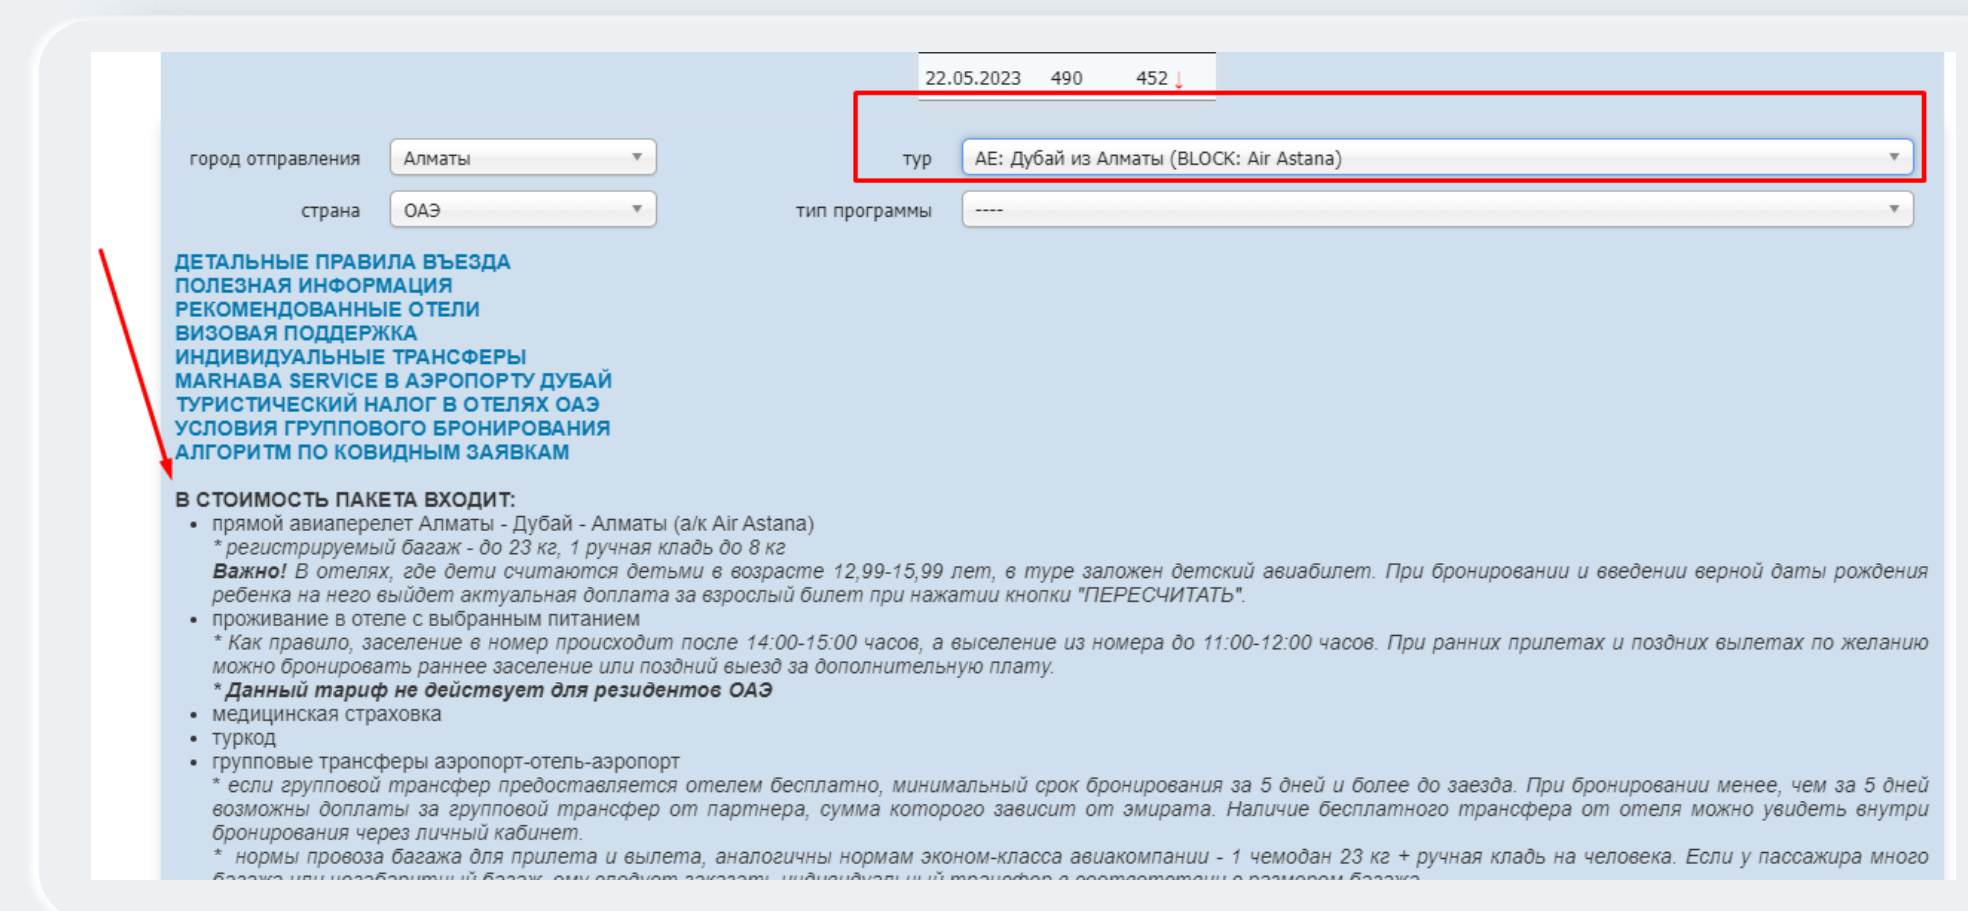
22.05.2023 490 452 ↓

город отправления Алматы

тур AE: Дубай из Алматы (BLOCK: Air Astana)

страна ОАЭ

тип программы ----

ДЕТАЛЬНЫЕ ПРАВИЛА ВЪЕЗДА
ПОЛЕЗНАЯ ИНФОРМАЦИЯ
РЕКОМЕНДОВАННЫЕ ОТЕЛИ
ВИЗОВАЯ ПОДДЕРЖКА
ИНДИВИДУАЛЬНЫЕ ТРАНСФЕРЫ
MARHABA SERVICE В АЭРОПОРТУ ДУБАЙ
ТУРИСТИЧЕСКИЙ НАЛОГ В ОТЕЛЯХ ОАЭ
УСЛОВИЯ ГРУППОВОГО БРОНИРОВАНИЯ
АЛГОРИТМ ПО КОВИДНЫМ ЗАЯВКАМ

В СТОИМОСТЬ ПАКЕТА ВХОДИТ:
• прямой авиаперелет Алматы - Дубай - Алматы (а/к Air Astana)
* регистрируемый багаж - до 23 кг, 1 ручная кладь до 8 кг
Важно! В отелях, где дети считаются детьми в возрасте 12,99-15,99 лет, в туре заложен детский авиабилет. При бронировании и введении верной даты рождения ребенка на него выйдет актуальная доплата за взрослый билет при нажатии кнопки "ПЕРЕСЧИТАТЬ".
• проживание в отеле с выбранным питанием
* Как правило, заселение в номер происходит после 14:00-15:00 часов, а выселение из номера до 11:00-12:00 часов. При ранних прилетах и поздних вылетах по желанию можно бронировать раннее заселение или поздний выезд за дополнительную плату.
* Данный тариф не действует для резидентов ОАЭ
• медицинская страховка
• туркод
• групповые трансферы аэропорт-отель-аэропорт
* если групповой трансфер предоставляется отелем бесплатно, минимальный срок бронирования за 5 дней и более до заезда. При бронировании менее, чем за 5 дней возможны доплаты за групповой трансфер от партнера, сумма которого зависит от эмирата. Наличие бесплатного трансфера от отеля можно увидеть внутри бронирования через личный кабинет.
* нормы провоза багажа для прилета и вылета, аналогичны нормам эконом-класса авиакомпании - 1 чемодан 23 кг + ручная кладь на человека. Если у пассажира много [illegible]